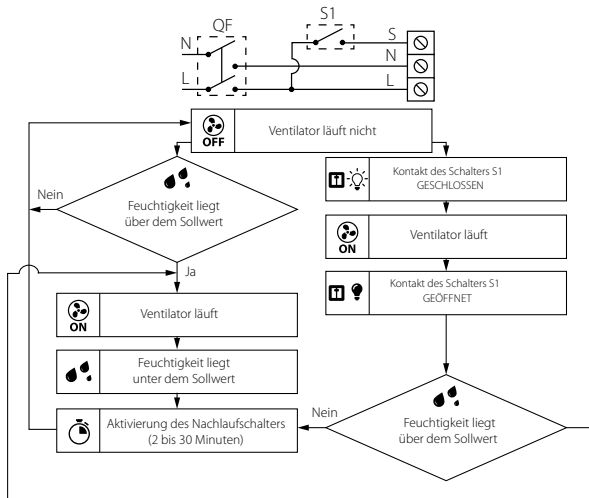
QF
S1
N
L
S
N
L

OFF
Ventilator läuft nicht

Feuchtigkeit liegt über dem Sollwert
Nein
Ja

ON
Ventilator läuft

Feuchtigkeit liegt unter dem Sollwert

Aktivierung des Nachlaufschalters (2 bis 30 Minuten)

Kontakt des Schalters S1 GESCHLOSSEN

ON
Ventilator läuft

Kontakt des Schalters S1 GEÖFFNET

Nein
Feuchtigkeit liegt über dem Sollwert